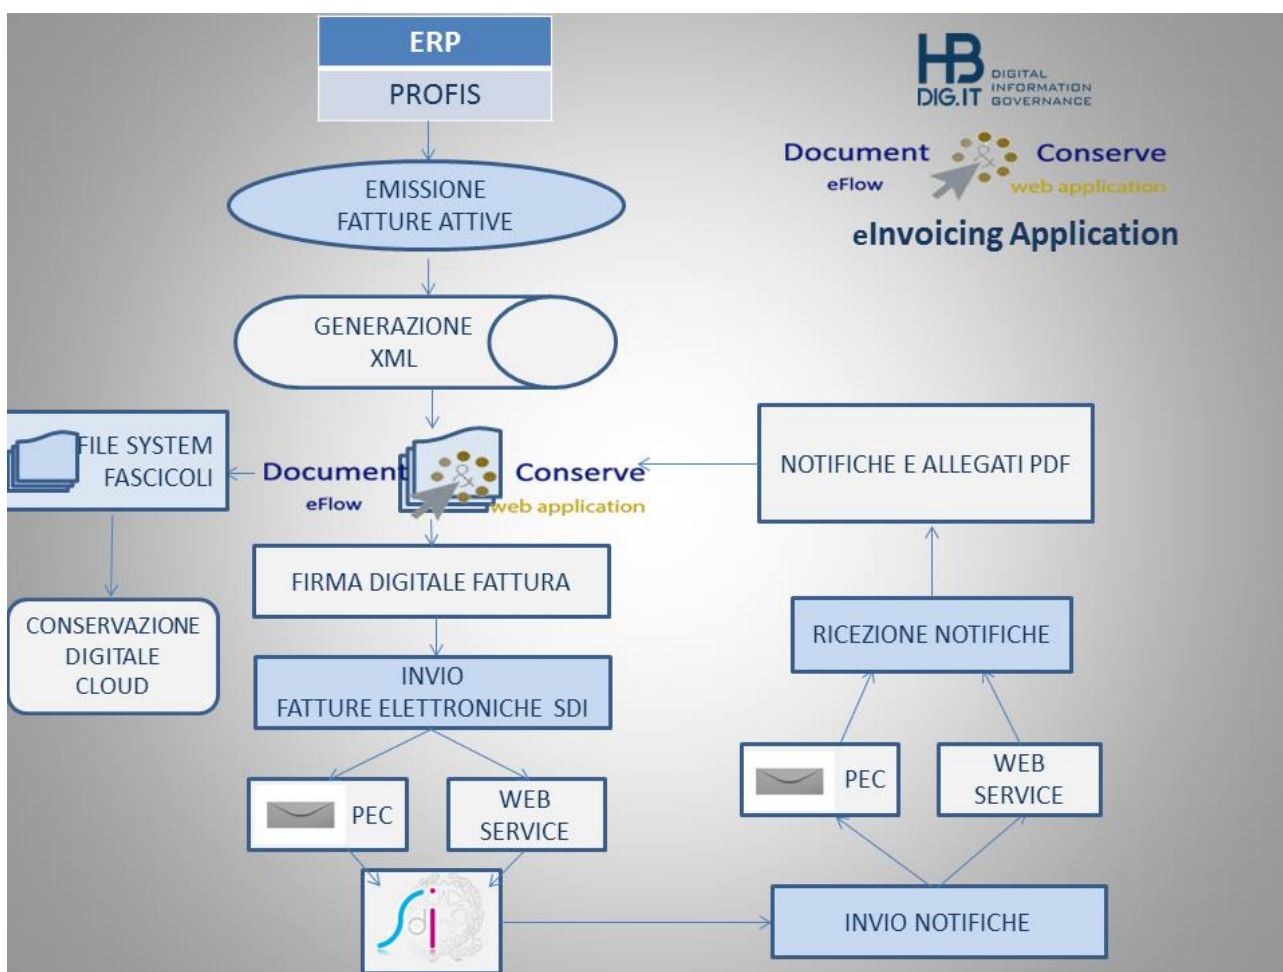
ERP

PROFIS

HB DIG.IT DIGITAL INFORMATION GOVERNANCE

Document eFlow Conserve web application

eInvoicing Application

EMISSIONE FATTURE ATTIVE

GENERAZIONE XML

FILE SYSTEM FASCICOLI

Document eFlow Conserve web application

NOTIFICHE E ALLEGATI PDF

CONSERVAZIONE DIGITALE CLOUD

FIRMA DIGITALE FATTURA

RICEZIONE NOTIFICHE

INVIO FATTURE ELETTRONICHE SDI

PEC

WEB SERVICE

PEC

WEB SERVICE

INVIO NOTIFICHE